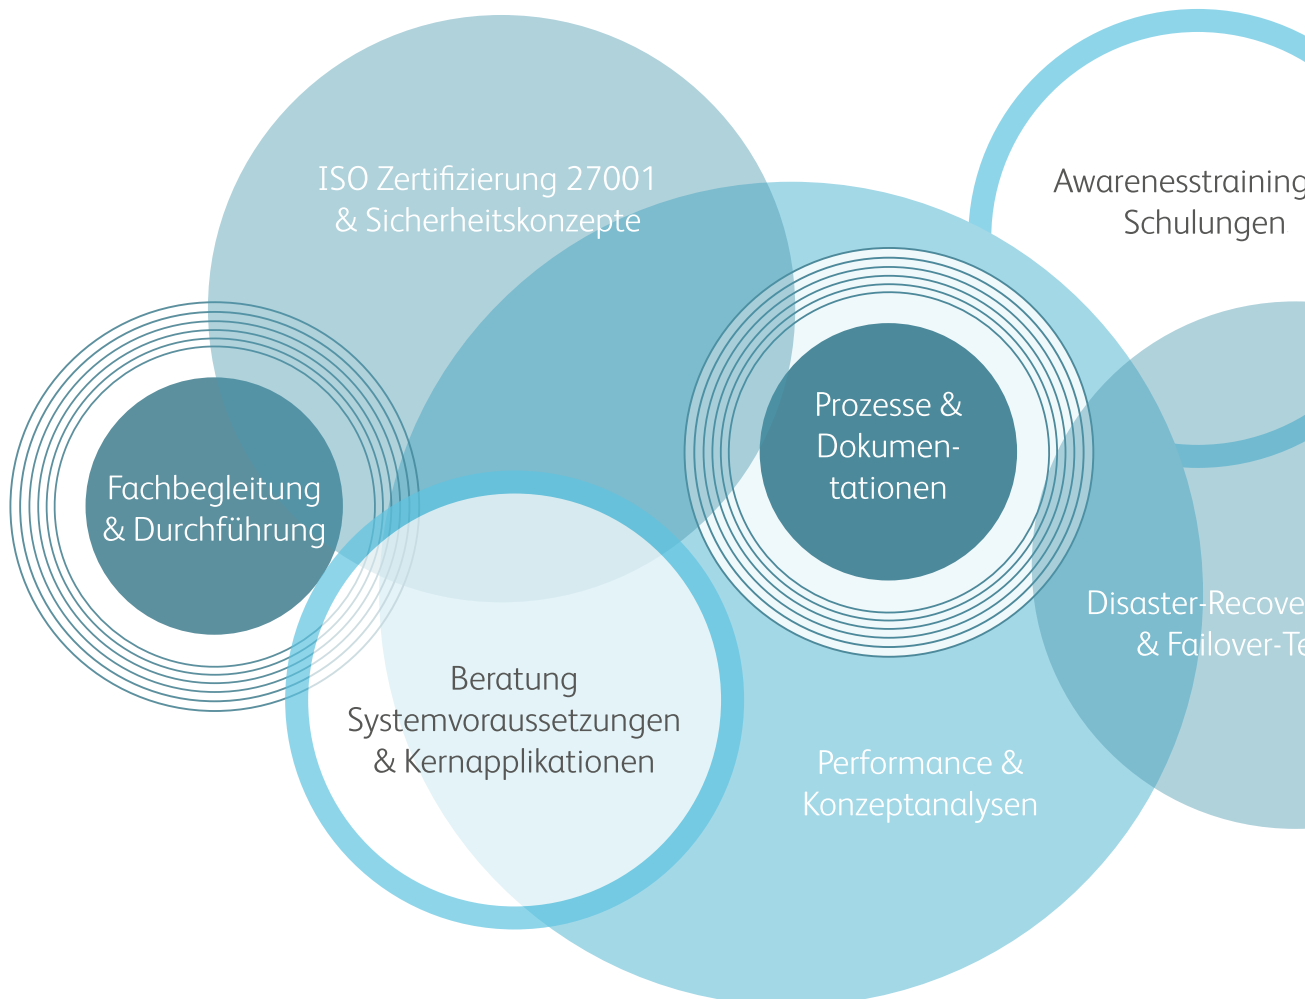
ISO Zertifizierung 27001 & Sicherheitskonzepte

Awarenesstraining Schulungen

Fachbegleitung & Durchführung

Prozesse & Dokumentationen

Disaster-Recove & Failover-Te

Beratung Systemvoraussetzungen & Kernapplikationen

Performance & Konzeptanalysen